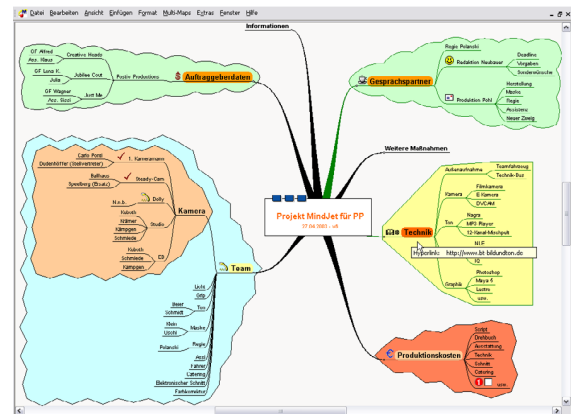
Datei Bearbeiten Ansicht Einfügen Format Multi-Maps Extras Fenster Hilfe

Informationen

GF Alfred
Ass. Klaus
Creative Hands
GF Lena K.
Julia
Jubilee Cost
Positiv Productions
GF Wagner
Ass. Gissi
Just Me
Auftraggeberdaten

Regie Polanski
Deadline
Redaktion Neubauer
Vorgaben
Sonderwünsche
Herstellung
Produktion Pohl
Maske
Regie
Assistenz
Neuer Zweig
Gesprächspartner

Weitere Maßnahmen

Carlo Ponti
1. Kameramann
Dodenhöfter (Stellvertreter)
Ballhaus
Steady-Cam
Spielberg (Stuntz)
Dolly
N.e.b.
Kubrik
Wellner
Studio
Kämpgen
Schmiede
Kubrik
EB
Schmiede
Kämpgen
Kamera

Licht
Grip
Ton
Beier
Schmidt
Klein
Maske
Licht
Regie
Polanski
Assi
Fahrer
Catering
Elektronischer Schnitt
Farbkorrektur
Team

Projekt MindJet für PP
27.04.2001 - v8

Außenaufnahme
Teamfahrzeug
Technik-Bus
Filmkamera
Kamera
E-Kamera
DVCAM
Nagra
Ton
MP3-Player
12-Kanal-Mischpult
NLE
Hyperlink: http://www.bit-bildundton.de
3D
Photoshop
Graphik
Maya 6
Lustre
usw.
Technik

Script
Drehbuch
Ausstattung
Technik
Schnitt
Catering
usw.
Produktionskosten